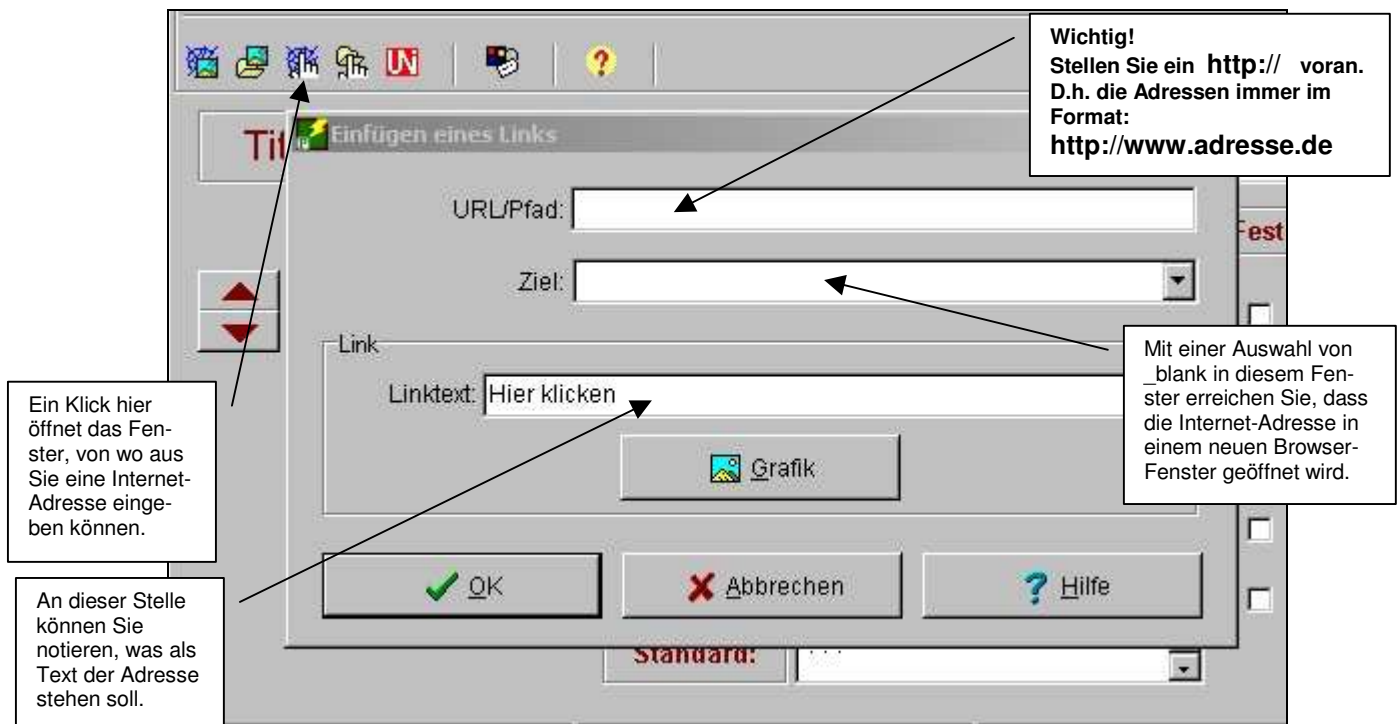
Wichtig!
Stellen Sie ein http:// voran. D.h. die Adressen immer im Format:
http://www.adresse.de

Tit

Einfügen eines Links

URL/Pfad:

Ziel:

Fest

Link

Linktext: Hier klicken

Grafik

OK

Abbrechen

Hilfe

Standard:

Mit einer Auswahl von _blank in diesem Fenster erreichen Sie, dass die Internet-Adresse in einem neuen Browser-Fenster geöffnet wird.

Ein Klick hier öffnet das Fenster, von wo aus Sie eine Internet-Adresse eingeben können.

An dieser Stelle können Sie notieren, was als Text der Adresse stehen soll.